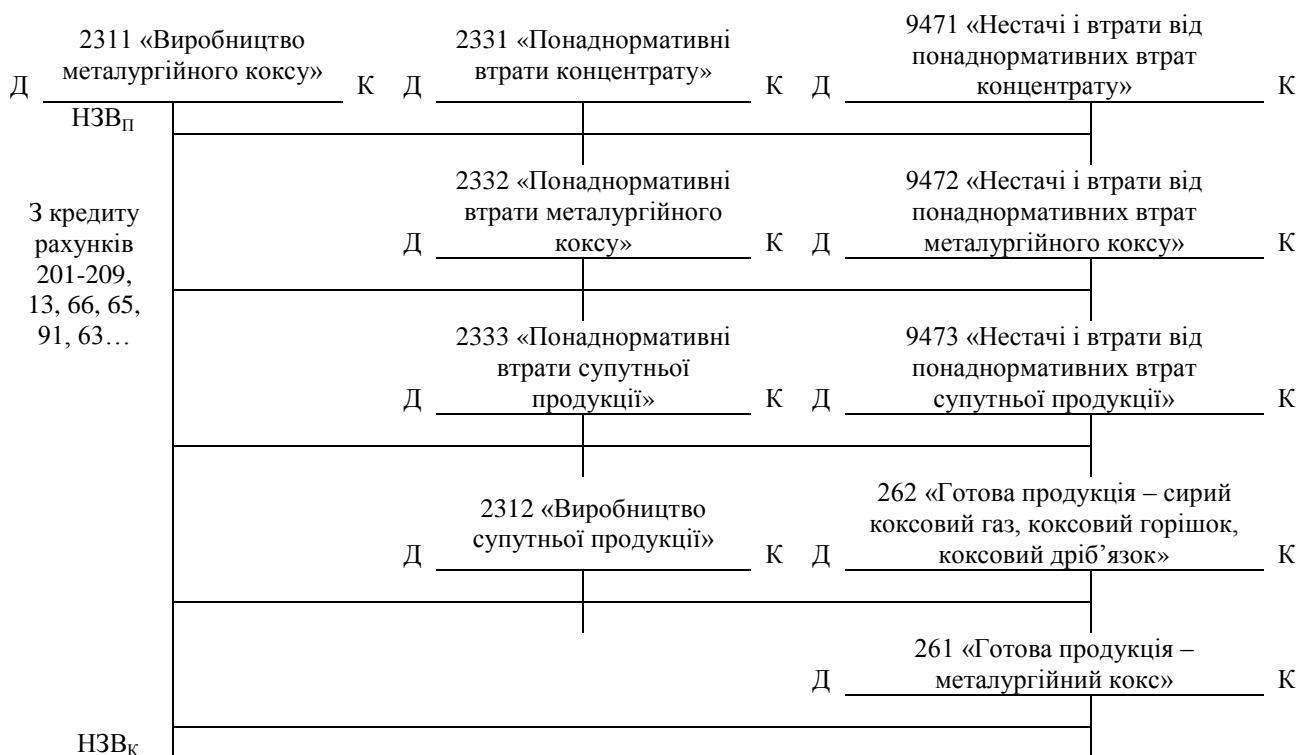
Д 2311 «Виробництво металургійного коксу» К

Д 2331 «Понаднормативні втрати концентрату» К

Д 9471 «Нестачі і втрати від понаднормативних втрат концентрату» К

$НЗВ_П$

З кредиту рахунків 201-209, 13, 66, 65, 91, 63…

Д 2332 «Понаднормативні втрати металургійного коксу» К

Д 9472 «Нестачі і втрати від понаднормативних втрат металургійного коксу» К

Д 2333 «Понаднормативні втрати супутньої продукції» К

Д 9473 «Нестачі і втрати від понаднормативних втрат супутньої продукції» К

Д 2312 «Виробництво супутньої продукції» К

Д 262 «Готова продукція – сирий коксовий газ, коксовий горішок, коксовий дріб'язок» К

Д 261 «Готова продукція – металургійний кокс» К

$НЗВ_К$